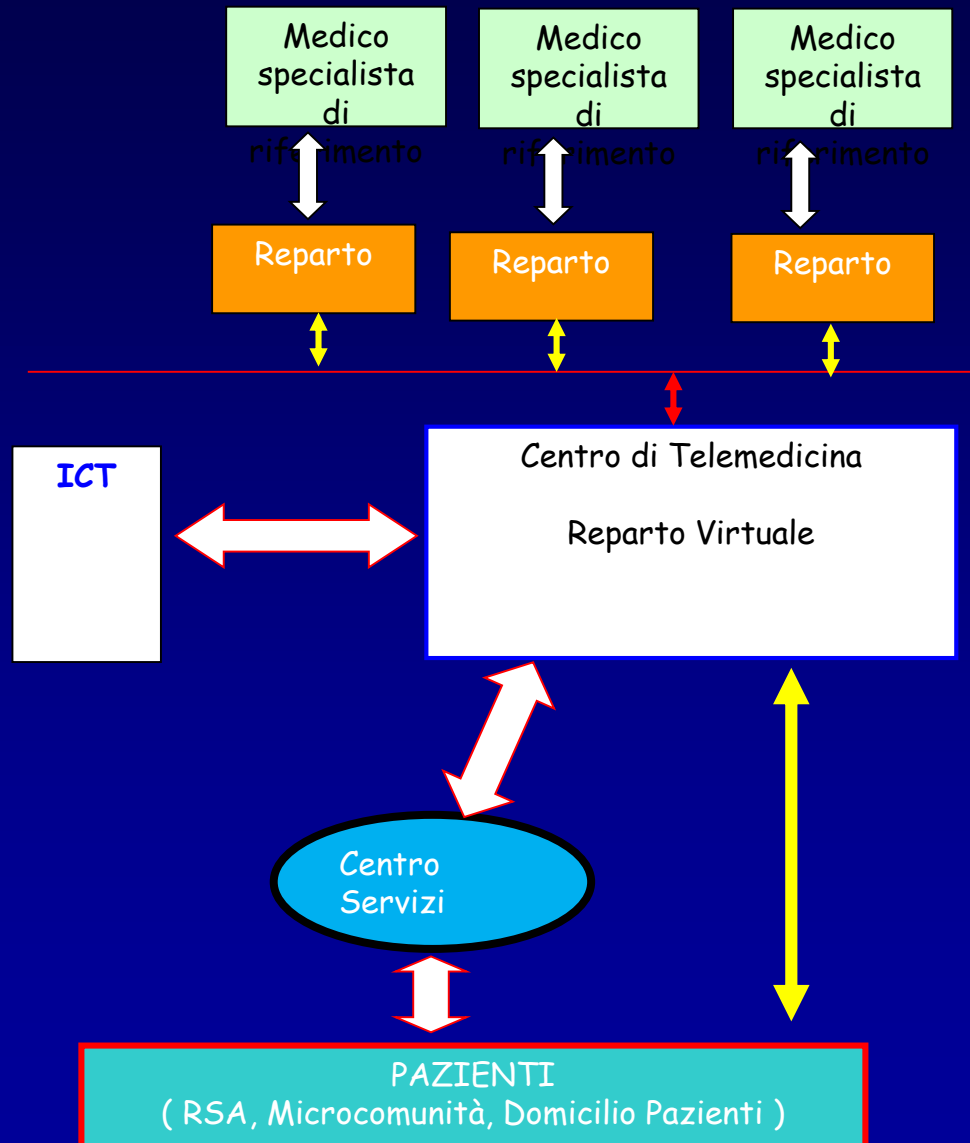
Medico specialista di riferimento

Medico specialista di riferimento

Medico specialista di riferimento

Reparto

Reparto

Reparto

ICT

Centro di Telemedicina

Reparto Virtuale

Centro Servizi

PAZIENTI
( RSA, Microcomunità, Domicilio Pazienti )